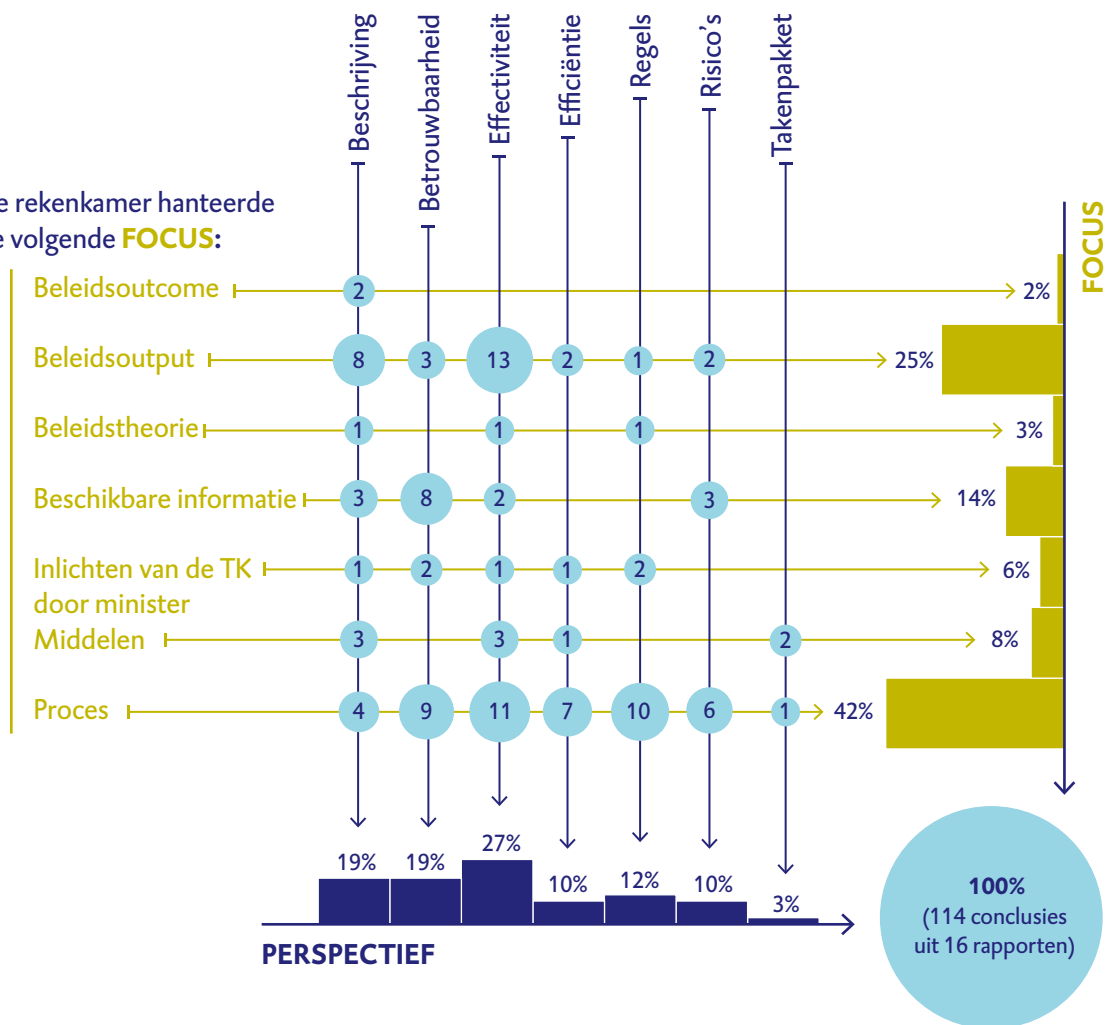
Beschrijving
Betrouwbaarheid
Effectiviteit
Efficiëntie
Regels
Risico's
Takenpakket

e rekenkamer hanteerde e volgende **FOCUS**:

FOCUS

| | Beschrijving | Betrouwbaarheid | Effectiviteit | Efficiëntie | Regels | Risico's | Takenpakket | FOCUS |
|---|---|---|---|---|---|---|---|---|
| Beleidsoutcome | 2 | | | | | | | 2% |
| Beleidsoutput | 8 | 3 | 13 | 2 | 1 | 2 | | 25% |
| Beleidstheorie | 1 | | 1 | | 1 | | | 3% |
| Beschikbare informatie | 3 | 8 | 2 | | | 3 | | 14% |
| Inlichten van de TK door minister | 1 | 2 | 1 | 1 | 2 | | | 6% |
| Middelen | 3 | | 3 | 1 | | | 2 | 8% |
| Proces | 4 | 9 | 11 | 7 | 10 | 6 | 1 | 42% |
| PERSPECTIEF | 19% | 19% | 27% | 10% | 12% | 10% | 3% | |

**100%**
(114 conclusies uit 16 rapporten)